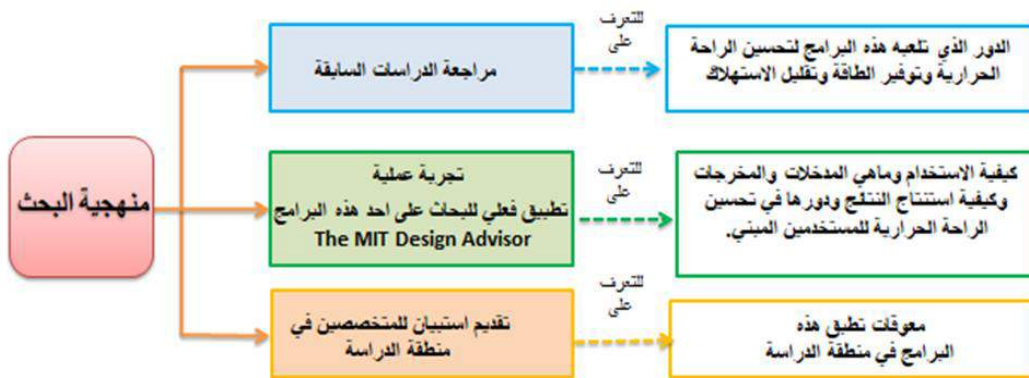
منهجية البحث

مراجعة الدراسات السابقة

للتعرف على

الدور الذي تلعبه هذه البرامج لتحسين الراحة الحرارية وتوفير الطاقة وتقليل الاستهلاك

تجربة عملية
تطبيق فعلي للبحاث على احد هذه البرامج
The MIT Design Advisor

للتعرف على

كيفية الاستخدام وماهي المدخلات والمخرجات وكيفية استنتاج النتائج ودورها في تحسين الراحة الحرارية للمستخدمين المبنى.

تقديم استبيان للمتخصصين في منطقة الدراسة

للتعرف على

معوقات تطبيق هذه البرامج في منطقة الدراسة